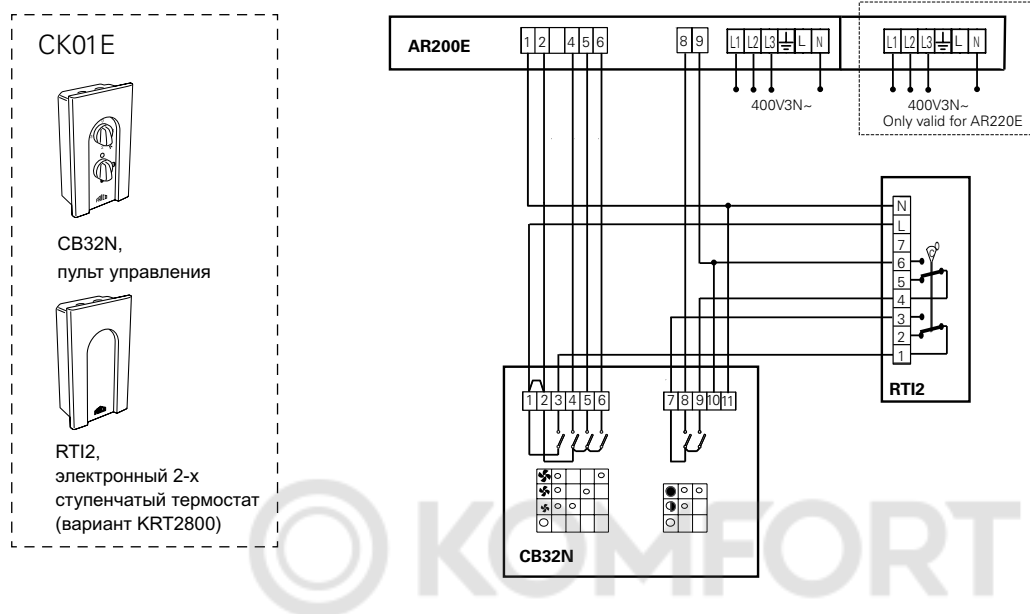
CK01E

CB32N,
пульт управления

RTI2,
электронный 2-х ступенчатый термостат (вариант KRT2800)

AR200E

1 2 4 5 6 8 9 L1 L2 L3 L N

400V3N~

L1 L2 L3 L N

400V3N~
Only valid for AR220E

N
L
7
6
5
4
3
2
1

RTI2

1 2 3 4 5 6 7 8 9 10 11

CB32N

KOMFORT